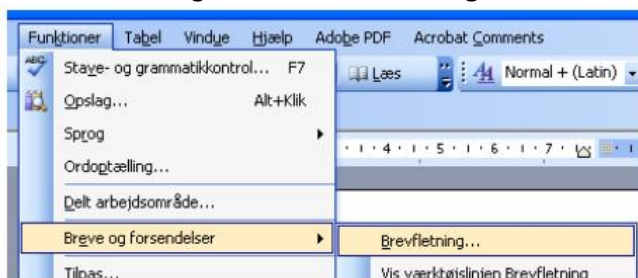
Funktioner Tabel Vindue Hjælp Adobe PDF Acrobat Comments

Stave- og grammatikkontrol... F7

Opslag... Alt+Klik

Sprog

Ordoptælling...

Delt arbejdsområde...

Breve og forsendelser

Tilpas...

Læs

Normal + (Latin)

· 4 · · 5 · · 6 · · 7 ·

Brevfletning...

Vis værktøjslinjen Brevfletning